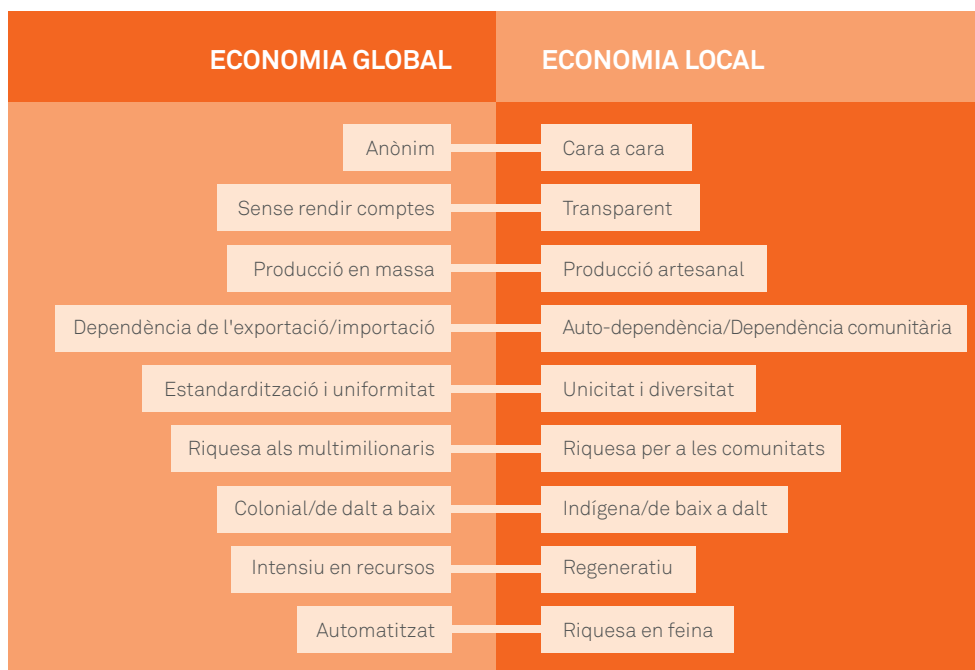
| ECONOMIA GLOBAL | ECONOMIA LOCAL |
|---|---|
| Anònim | Cara a cara |
| Sense rendir comptes | Transparent |
| Producció en massa | Producció artesanal |
| Dependència de l'exportació/importació | Auto-dependència/Dependència comunitària |
| Estandardització i uniformitat | Unicitat i diversitat |
| Riquesa als multimilionaris | Riquesa per a les comunitats |
| Colonial/de dalt a baix | Indígena/de baix a dalt |
| Intensiu en recursos | Regeneratiu |
| Automatitzat | Riquesa en feina |